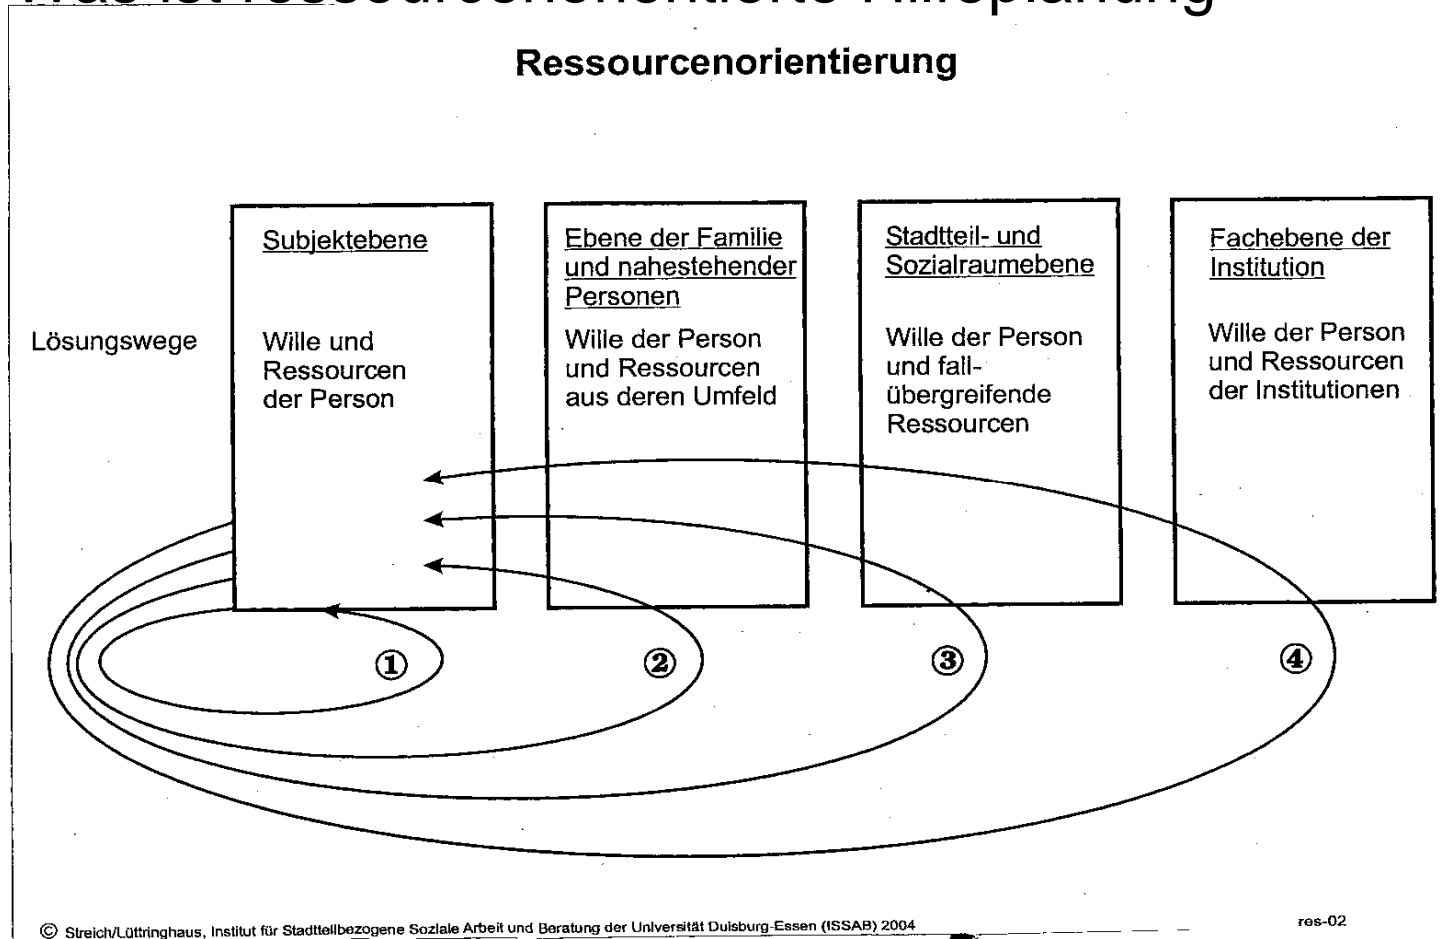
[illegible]

Ressourcenorientierung

Lösungswege

Subjektebene

Wille und Ressourcen der Person

Ebene der Familie und nahestehender Personen

Wille der Person und Ressourcen aus deren Umfeld

Stadtteil- und Sozialraumebene

Wille der Person und fallübergreifende Ressourcen

Fachebene der Institution

Wille der Person und Ressourcen der Institutionen

①

②

③

④

© Streich/Lüttringhaus, Institut für Stadtteilbezogene Soziale Arbeit und Beratung der Universität Duisburg-Essen (ISSAB) 2004

res-02